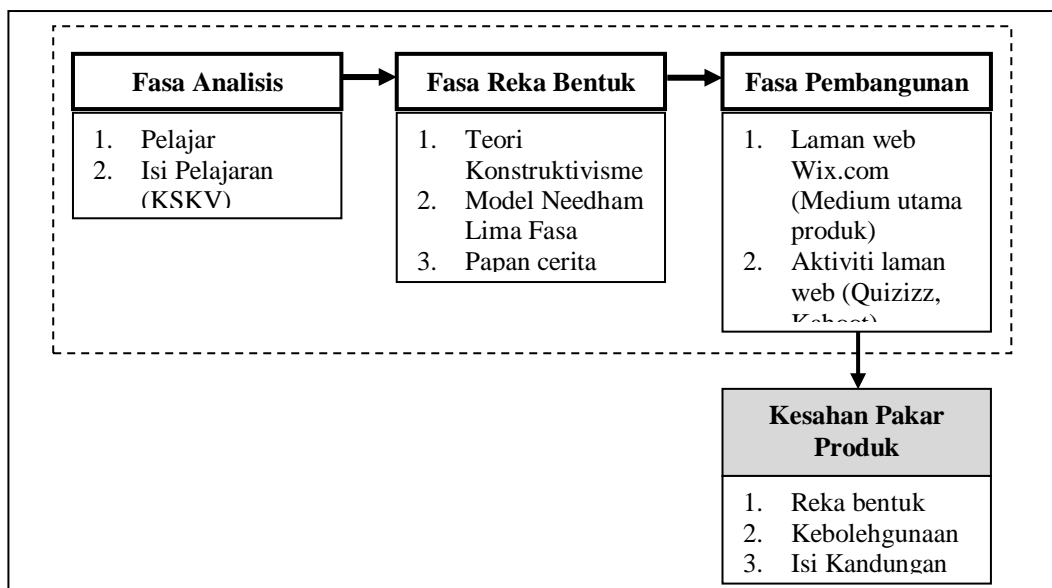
Fasa Analisis

1. Pelajar
2. Isi Pelajaran (KSKV)

Fasa Reka Bentuk

1. Teori Konstruktivisme
2. Model Needham Lima Fasa
3. Papan cerita

Fasa Pembangunan

1. Laman web Wix.com (Medium utama produk)
2. Aktiviti laman web (Quizizz, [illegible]

Kesahan Pakar Produk

1. Reka bentuk
2. Kebolehgunaan
3. Isi Kandungan